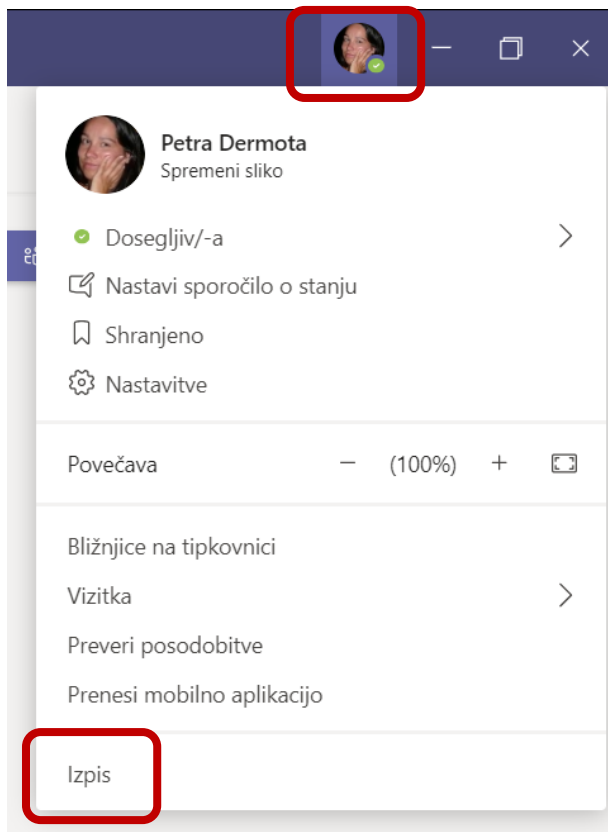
Petra Dermota
Spremeni sliko

Dosegljiv/-a

Nastavi sporočilo o stanju

Shranjeno

Nastavitve

Povečava − (100%) +

Bližnjice na tipkovnici

Vizitka

Preveri posodobitve

Prenesi mobilno aplikacijo

Izpis